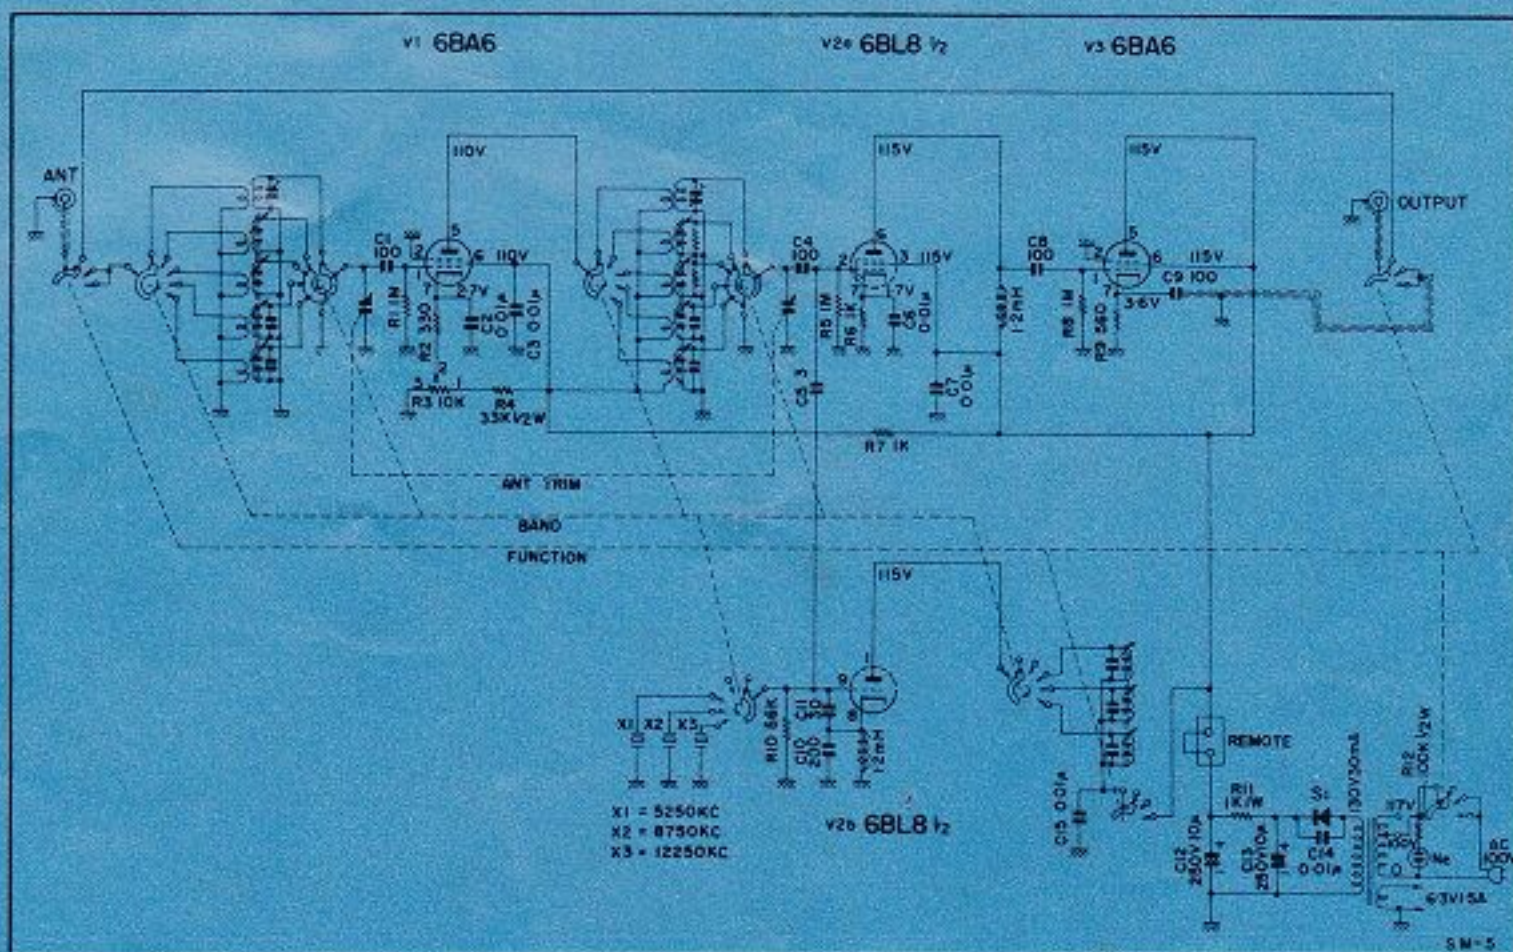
V1 6BA6
V2a 6BL8 ½
V3 6BA6
ANT
110V
115V
115V
OUTPUT
C1 100
5
6
110V
C4 100
6
3
115V
C8 100
5
6
115V
R1 1M
R2 330
2.7V
C2 0.01μ
C3 0.01μ
C5 3
R5 1M
R6 1K
.7V
C6 0.01μ
L5 1.2mH
R8 1M
R9 560
3.6V
C9 100
C7 0.01μ
R3 10K
R4 3.3K ½W
R7 1K
ANT TRIM
BAND
FUNCTION
115V
X1
X2
X3
R10 68K
C11 10
C10 200
L6 1.2mH
X1 = 5250KC
X2 = 8750KC
X3 = 12250KC
V2b 6BL8 ½
C15 0.01μ
REMOTE
R11 1K ½W
S1
130V 30mA
C12 250V 10μ
C13 250V 10μ
C14 0.01μ
R12 100K ½W
117V
Ne
AC 100V
6.3V 1.5A
SM-5